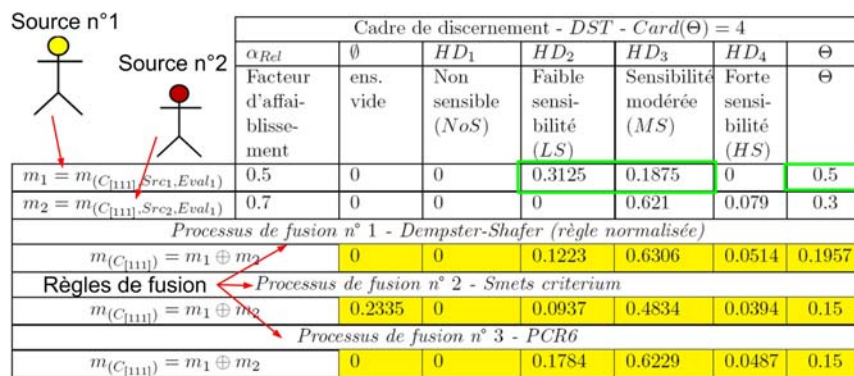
Source n°1

Source n°2

| | Cadre de discernement - $DST$ - $Card(\Theta) = 4$ | | | | | | |
|---|---|---|---|---|---|---|---|
| $\alpha_{Rel}$ | $\emptyset$ | $HD_1$ | $HD_2$ | $HD_3$ | $HD_4$ | $\Theta$ |
| Facteur d'affaiblissement | ens. vide | Non sensible $(NoS)$ | Faible sensibilité $(LS)$ | Sensibilité modérée $(MS)$ | Forte sensibilité $(HS)$ | $\Theta$ |
| $m_1 = m_{(C_{[111]}, Src_1, Eval_1)}$ | 0.5 | 0 | 0 | 0.3125 | 0.1875 | 0 | 0.5 |
| $m_2 = m_{(C_{[111]}, Src_2, Eval_1)}$ | 0.7 | 0 | 0 | 0 | 0.621 | 0.079 | 0.3 |
| *Processus de fusion n° 1 - Dempster-Shafer (règle normalisée)* | | | | | | | |
| $m_{(C_{[111]})} = m_1 \oplus m_2$ | | 0 | 0 | 0.1223 | 0.6306 | 0.0514 | 0.1957 |
| *Processus de fusion n° 2 - Smets criterium* | | | | | | | |
| $m_{(C_{[111]})} = m_1 \oplus m_2$ | | 0.2335 | 0 | 0.0937 | 0.4834 | 0.0394 | 0.15 |
| *Processus de fusion n° 3 - PCR6* | | | | | | | |
| $m_{(C_{[111]})} = m_1 \oplus m_2$ | | 0 | 0 | 0.1784 | 0.6229 | 0.0487 | 0.15 |

Règles de fusion